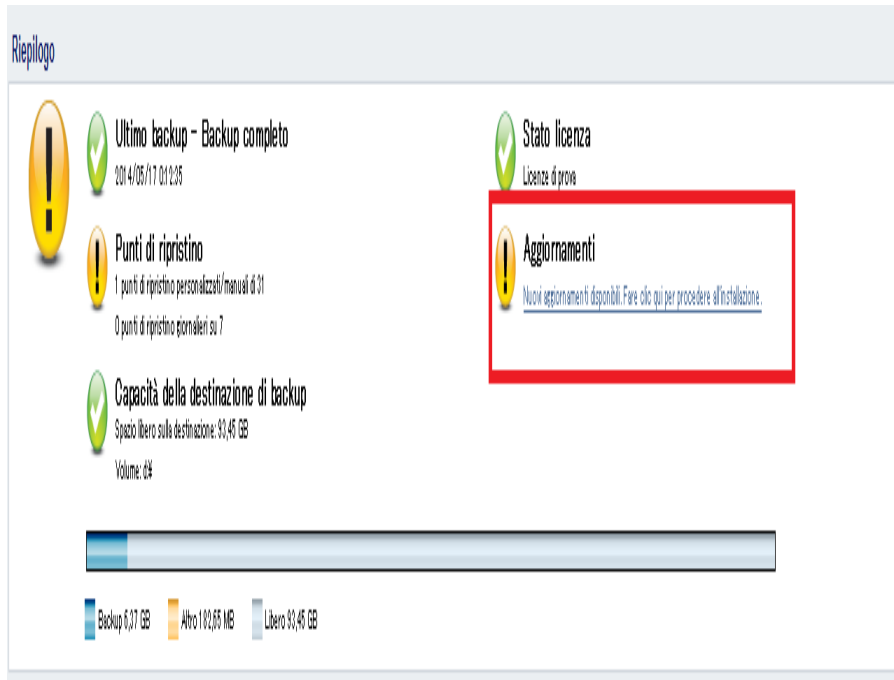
Riepilogo

Ultimo backup - Backup completo
2014/05/17 0:12:35

Stato licenza
Licenza di prova

Punti di ripristino
1 punti di ripristino personalizzati/manuali di 31
0 punti di ripristino giornalieri su 7

Aggiornamenti
Nuovi aggiornamenti disponibili. Fare clic qui per procedere all'installazione.

Capacità della destinazione di backup
Spazio libero sulla destinazione: 93,45 GB
Volume: d:¥

Backup 6,37 GB
Altro 182,65 MB
Libero 93,45 GB